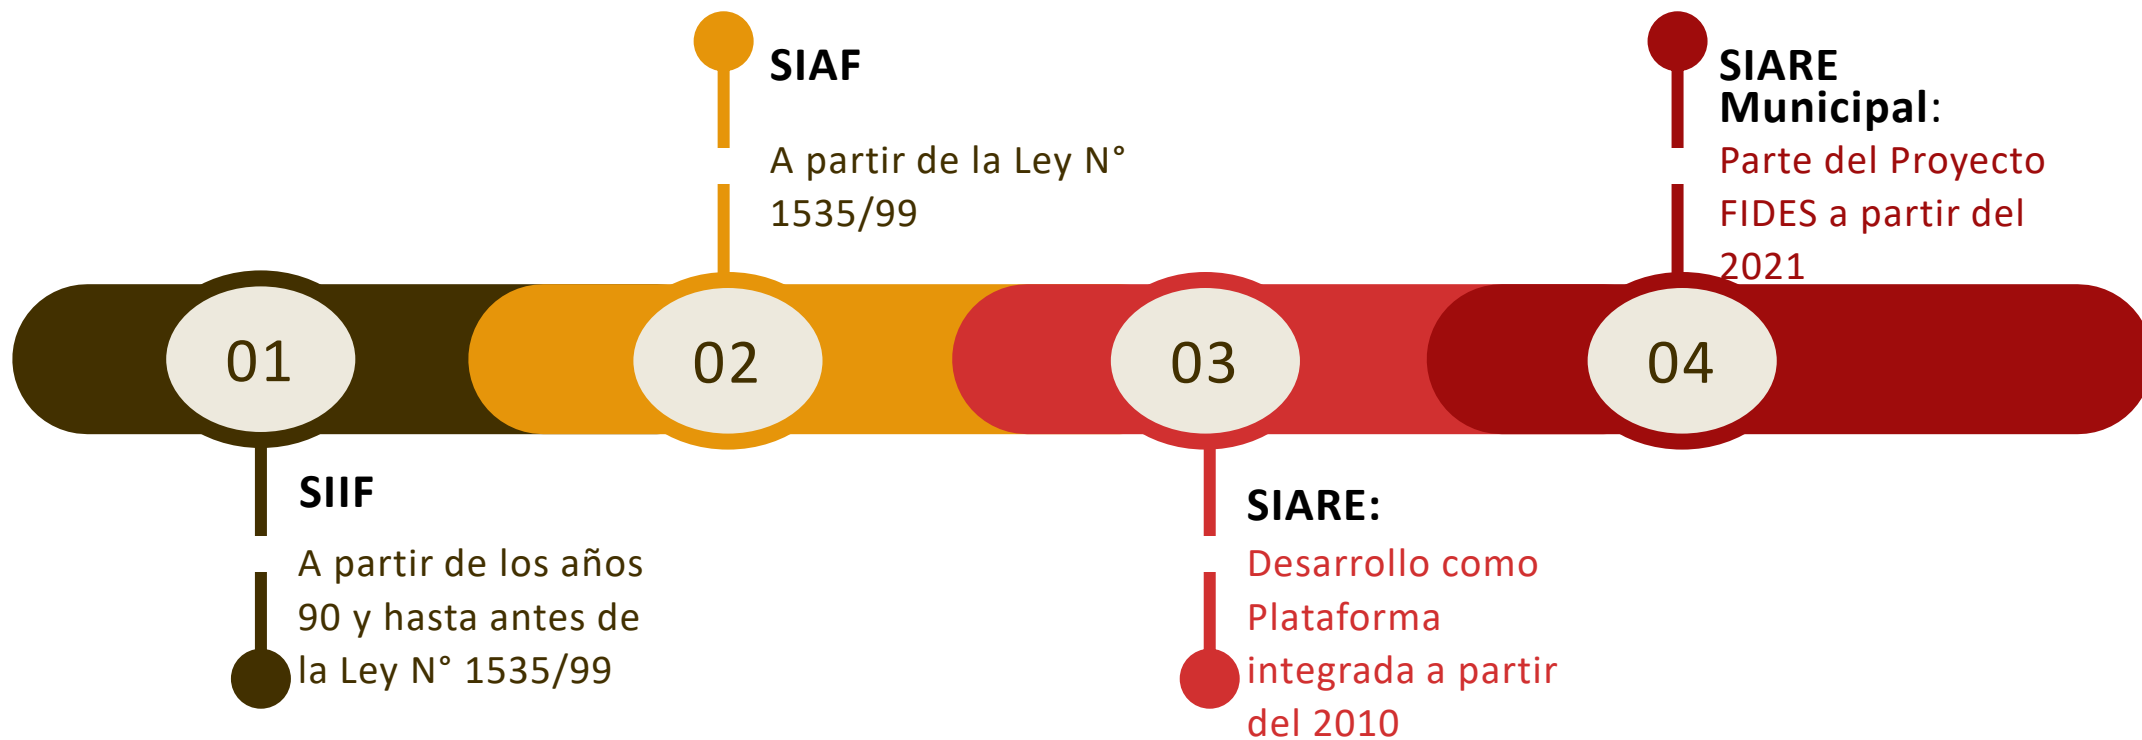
01

SIIF

A partir de los años 90 y hasta antes de la Ley N° 1535/99

02

SIAF

A partir de la Ley N° 1535/99

03

SIARE:

Desarrollo como Plataforma integrada a partir del 2010

04

SIARE Municipal:

Parte del Proyecto FIDES a partir del 2021